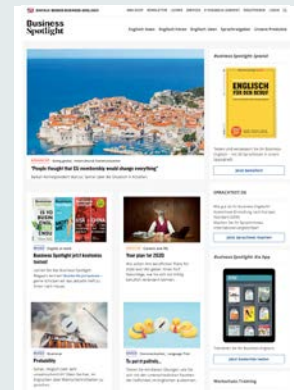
Business Spotlight

Englisch lesen | Englisch hören | Englisch üben | Sprachreisen | Unsere Produkte

"People thought that EU membership would change everything"

Business Spotlight jetzt kostenlos testen!

Your plan for 2020

Probability

To pot plants

Business Spotlight Special

ENGLISCH FÜR DEN BERUF

SPRACHTEST.DE

Business Spotlight die App

Workshops Training